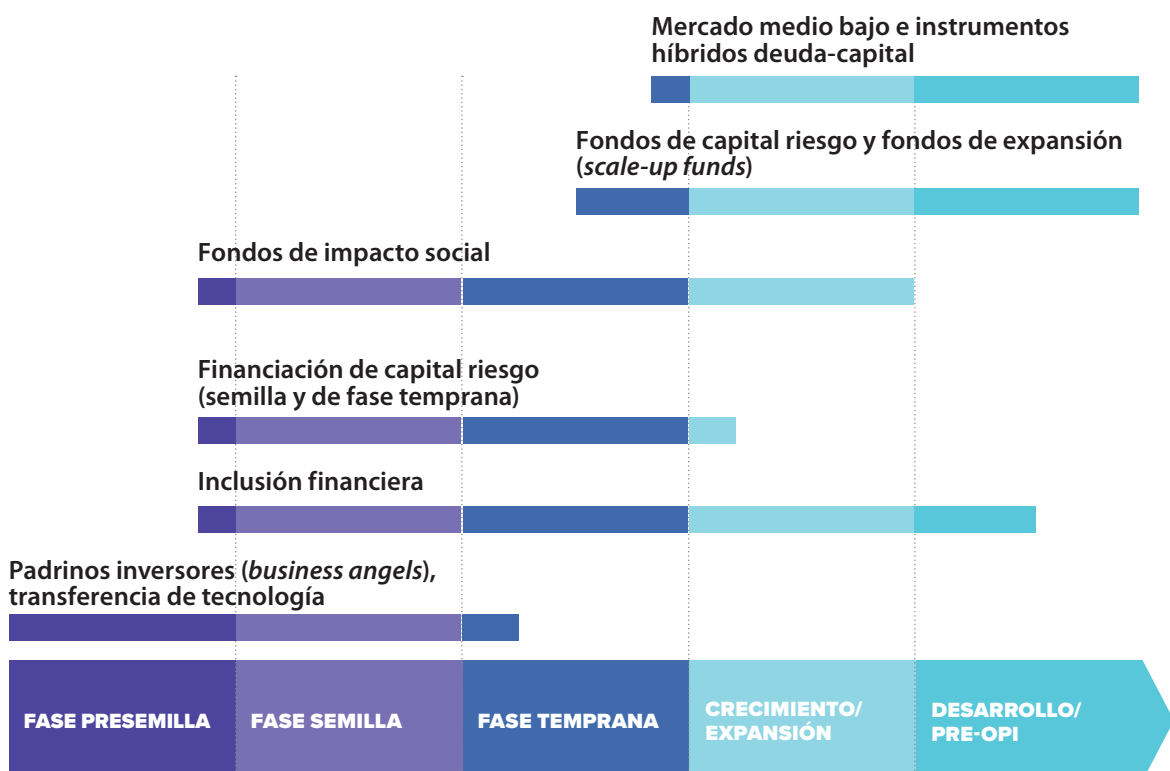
Mercado medio bajo e instrumentos híbridos deuda-capital

Fondos de capital riesgo y fondos de expansión (*scale-up funds*)

Fondos de impacto social

Financiación de capital riesgo (semilla y de fase temprana)

Inclusión financiera

Padrinos inversores (*business angels*), transferencia de tecnología

FASE PRESEMILLA

FASE SEMILLA

FASE TEMPRANA

CRECIMIENTO/ EXPANSIÓN

DESARROLLO/ PRE-OPI